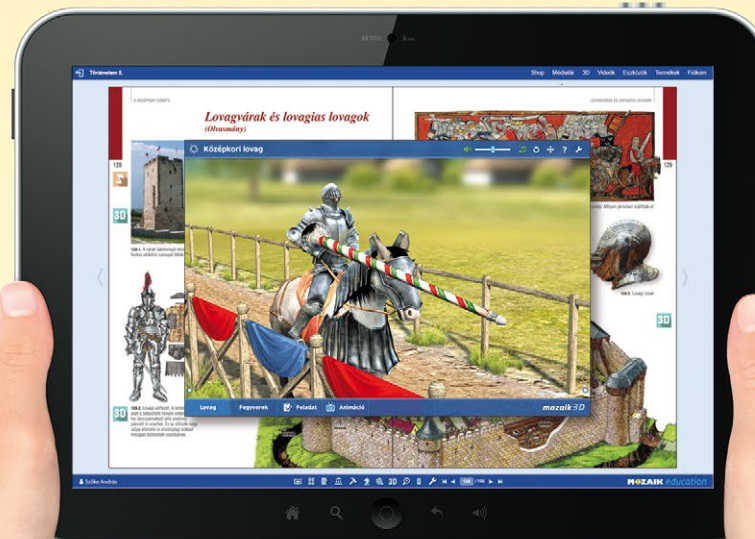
Történelem 5.

Shop Médiatár 3D Videók Eszközök Termékek Fiókom

A KÖZÉPKORI EURÓPA

Lovagvárak és lovagias lovagok

(Olvasmány)

LOVAGVÁRAK ÉS LOVAGIAS LOVAGOK

128

3D

Középkori lovag

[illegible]

3D

128.1. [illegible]

Lovag Fegyverek Feladat Animáció

mozaik3D

128.3. Lovagi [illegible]

3D

Szőke András

135 / 136

MOZAIK education